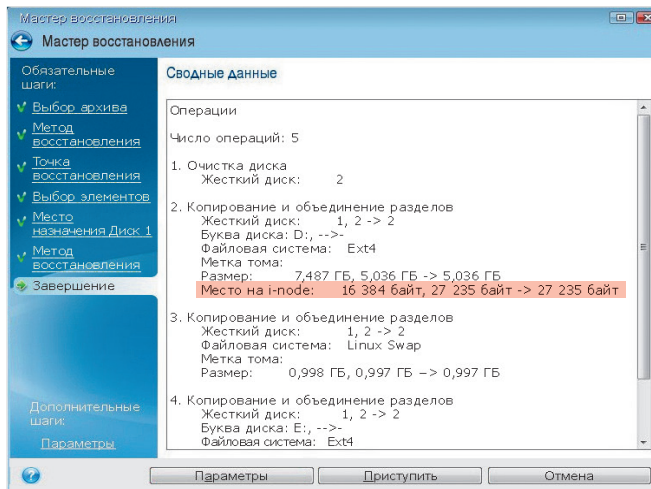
Мастер восстановления

Мастер восстановления

Обязательные шаги:

Выбор архива

Метод восстановления

Точка восстановления

Выбор элементов

Место назначения Диск 1

Метод восстановления

Завершение

Дополнительные шаги:

Параметры

Сводные данные

Операции

Число операций: 5

1. Очистка диска
Жесткий диск: 2

2. Копирование и объединение разделов
Жесткий диск: 1, 2 -> 2
Буква диска: D:, -->-
Файловая система: Ext4
Метка тома:
Размер: 7,487 ГБ, 5,036 ГБ -> 5,036 ГБ
Место на i-node: 16 384 байт, 27 235 байт -> 27 235 байт

3. Копирование и объединение разделов
Жесткий диск: 1, 2 -> 2
Файловая система: Linux Swap
Метка тома:
Размер: 0,998 ГБ, 0,997 ГБ –> 0,997 ГБ

4. Копирование и объединение разделов
Жесткий диск: 1, 2 -> 2
Буква диска: E:, -->-
Файловая система: Ext4

Параметры

Приступить

Отмена